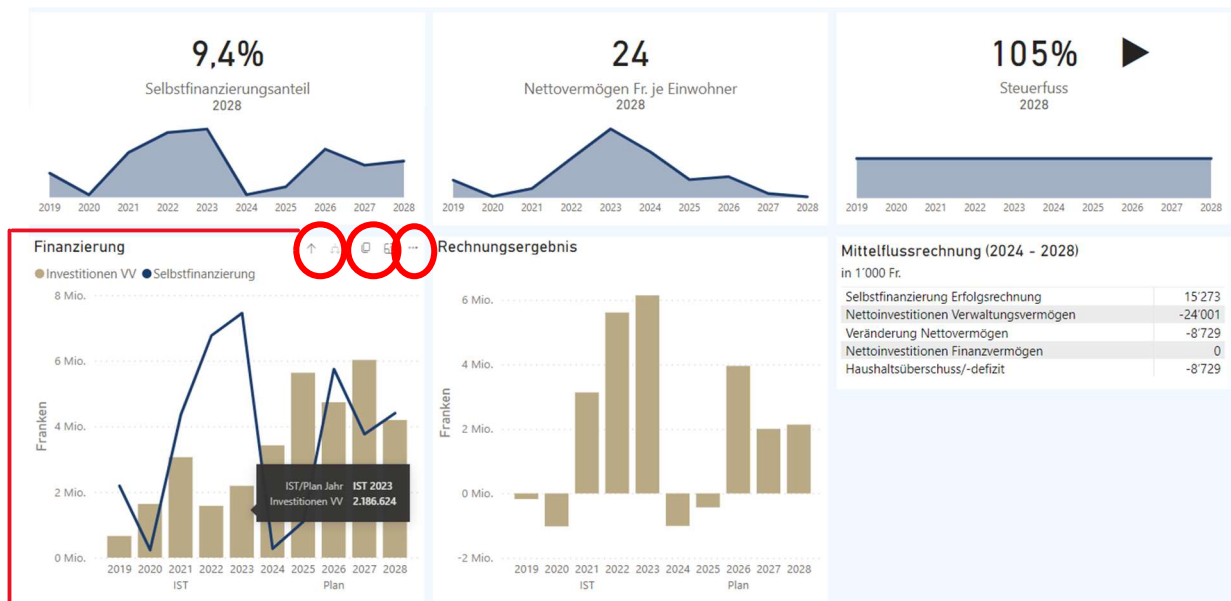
9,4%
Selbstfinanzierungsanteil
2028

2019 2020 2021 2022 2023 2024 2025 2026 2027 2028

24
Nettovermögen Fr. je Einwohner
2028

2019 2020 2021 2022 2023 2024 2025 2026 2027 2028

105%
Steuerfuss
2028

2019 2020 2021 2022 2023 2024 2025 2026 2027 2028

Finanzierung
Investitionen VV Selbstfinanzierung
8 Mio.
6 Mio.
4 Mio.
2 Mio.
0 Mio.
Franken
IST/Plan Jahr IST 2023
Investitionen VV 2.186.624
2019 2020 2021 2022 2023 2024 2025 2026 2027 2028
IST Plan

Rechnungsergebnis
6 Mio.
4 Mio.
2 Mio.
0 Mio.
-2 Mio.
Franken
2019 2020 2021 2022 2023 2024 2025 2026 2027 2028
IST Plan

Mittelflussrechnung (2024 - 2028)
in 1'000 Fr.

| | |
|---|---|
| Selbstfinanzierung Erfolgsrechnung | 15'273 |
| Nettoinvestitionen Verwaltungsvermögen | -24'001 |
| Veränderung Nettovermögen | -8'729 |
| Nettoinvestitionen Finanzvermögen | 0 |
| Haushaltsüberschuss/-defizit | -8'729 |